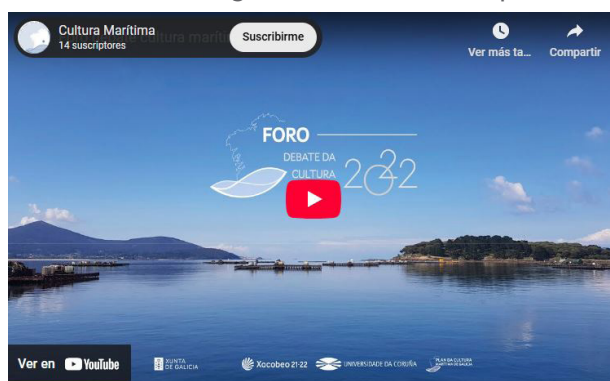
Cultura Marítima
14 suscriptores
Suscribirme
Ver más ta...
Compartir

FORO
DEBATE DA CULTURA
2022

Ver en YouTube

XUNTA DE GALICIA
Xacobeo 21·22
UNIVERSIDADE DA CORUÑA
PLAN DA CULTURA MARÍTIMA DE GALICIA